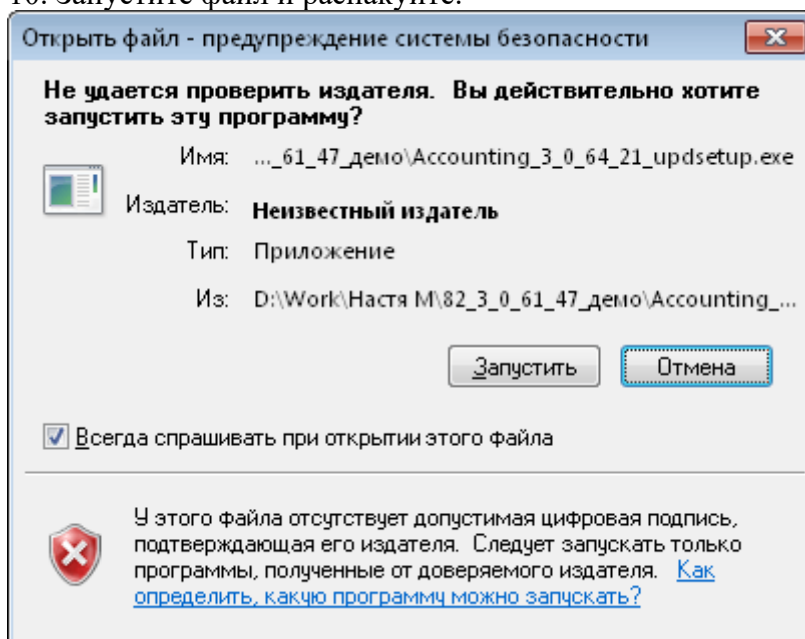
16. Запустите файл и распакуйте.

Открыть файл - предупреждение системы безопасности

Не удается проверить издателя. Вы действительно хотите запустить эту программу?

Имя: ..._61_47_демо\Accounting_3_0_64_21_updsetup.exe

Издатель: Неизвестный издатель

Тип: Приложение

Из: D:\Work\Настя М\82_3_0_61_47_демо\Accounting_...

Запустить

Отмена

Всегда спрашивать при открытии этого файла

У этого файла отсутствует допустимая цифровая подпись, подтверждающая его издателя. Следует запускать только программы, полученные от доверяемого издателя. Как определить, какую программу можно запускать?